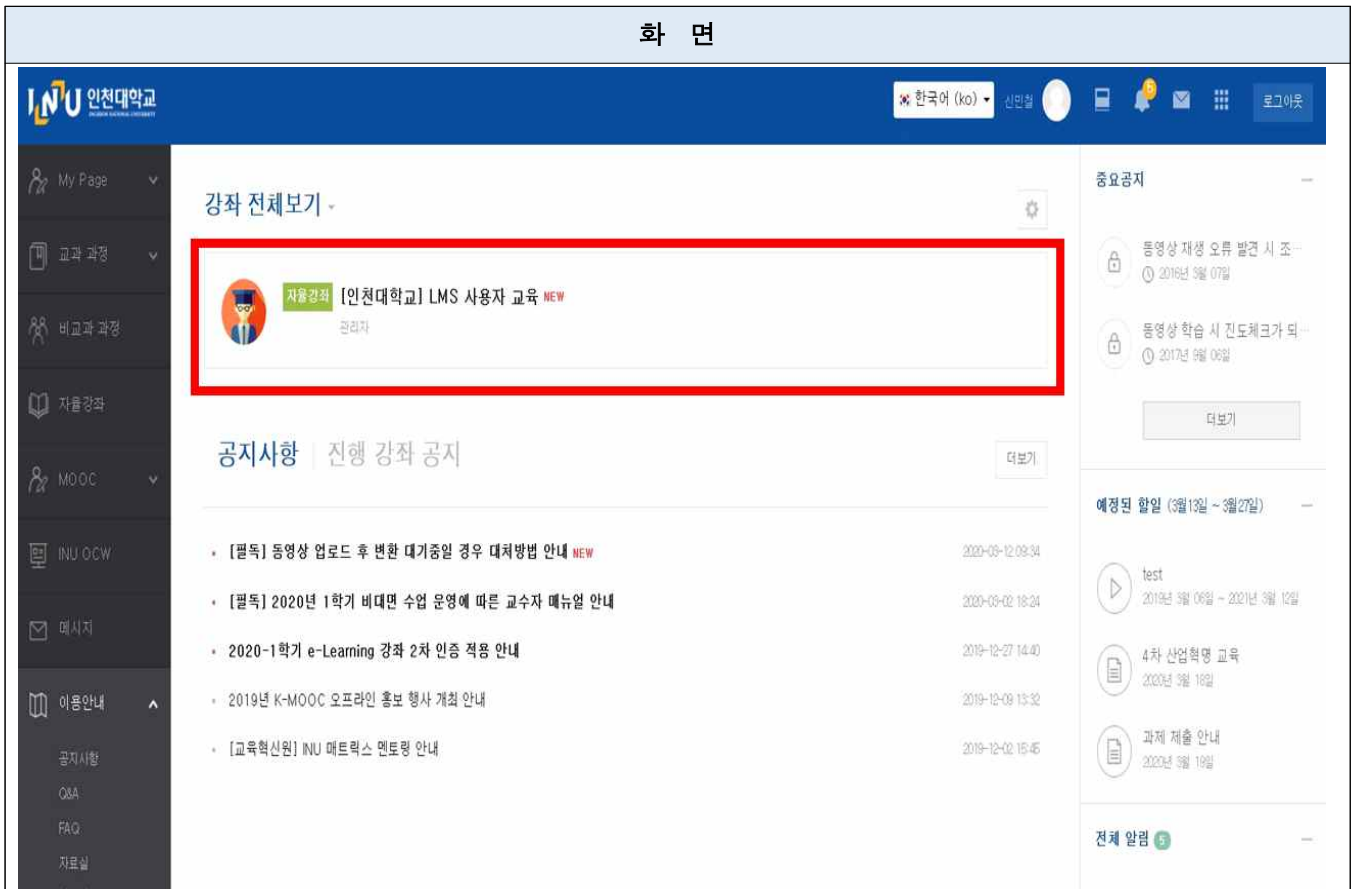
화 면

INU 인천대학교

한국어 (ko) 신민철 로그아웃

My Page
교과 과정
비교과 과정
자율강좌
MOOC
INU OCW
메시지
이용안내
공지사항
Q&A
FAQ
자료실

강좌 전체보기

자율강좌 [인천대학교] LMS 사용자 교육 NEW
관리자

공지사항 | 진행 강좌 공지 더보기

[필독] 동영상 업로드 후 변환 대기중일 경우 대처방법 안내 NEW 2020-03-12 09:34
[필독] 2020년 1학기 비대면 수업 운영에 따른 교수자 매뉴얼 안내 2020-03-02 18:24
2020-1학기 e-Learning 강좌 2차 인증 적용 안내 2019-12-27 14:40
2019년 K-MOOC 오프라인 홍보 행사 개최 안내 2019-12-09 13:32
[교육혁신원] INU 매트릭스 멘토링 안내 2019-12-02 15:45

중요공지
동영상 재생 오류 발견 시 조...
2016년 3월 07일
동영상 학습 시 진도체크가 되...
2017년 3월 06일
더보기

예정된 할일 (3월13일 ~ 3월27일)
test
2019년 3월 06일 ~ 2021년 3월 12일
4차 산업혁명 교육
2020년 3월 18일
과제 제출 안내
2020년 3월 19일

전체 알림 5